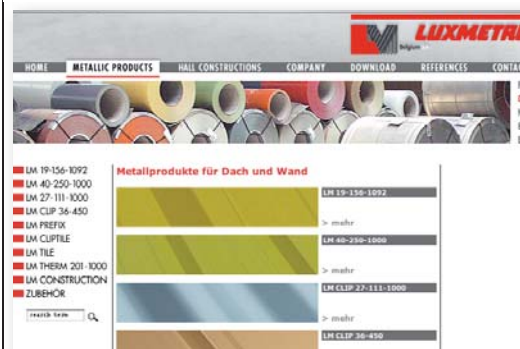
LUXMETR

Belgium

HOME METALLIC PRODUCTS HALL CONSTRUCTIONS COMPANY DOWNLOAD REFERENCES CONTA

LM 19-156-1092
LM 40-250-1000
LM 27-111-1000
LM CLIP 36-450
LM PREFIX
LM CLIPTILE
LM TILE
LM THERM 201-1000
LM CONSTRUCTION
ZUBEHÖR

search term

Metallprodukte für Dach und Wand

LM 19-156-1092
> mehr

LM 40-250-1000
> mehr

LM CLIP 27-111-1000
> mehr

LM CLIP 36-450